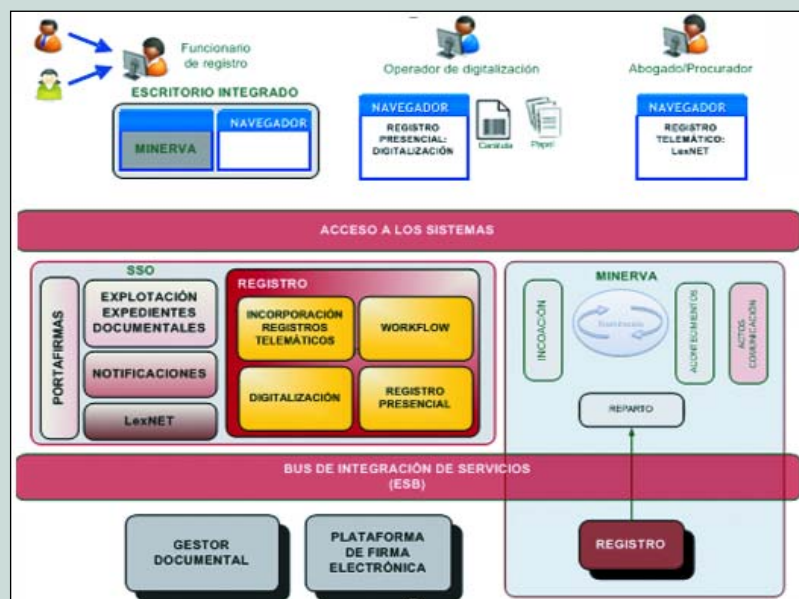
Funcionario de registro

ESCRITORIO INTEGRADO

MINERVA

NAVEGADOR

Operador de digitalización

NAVEGADOR

REGISTRO PRESENCIAL: DIGITALIZACIÓN

Carátula

Papel

Abogado/Procurador

NAVEGADOR

REGISTRO TELEMÁTICO: LexNET

ACCESO A LOS SISTEMAS

SSO

PORTAFIRMAS

EXPLOTACIÓN EXPEDIENTES DOCUMENTALES

NOTIFICACIONES

LexNET

REGISTRO

INCORPORACIÓN REGISTROS TELEMÁTICOS

WORKFLOW

DIGITALIZACIÓN

REGISTRO PRESENCIAL

MINERVA

INCOACIÓN

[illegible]

ACONTECIMIENTOS

ACTOS COMUNICACIÓN

REPARTO

BUS DE INTEGRACIÓN DE SERVICIOS (ESB)

GESTOR DOCUMENTAL

PLATAFORMA DE FIRMA ELECTRÓNICA

REGISTRO